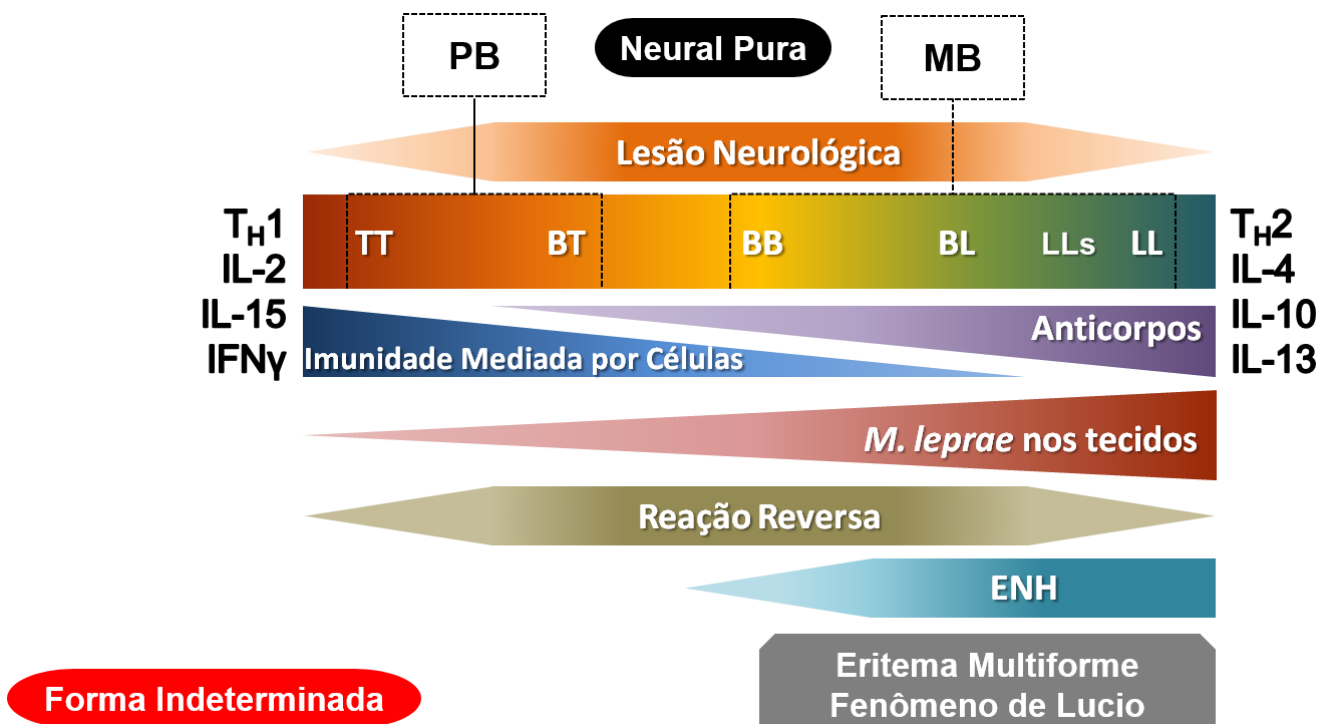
PB

Neural Pura

MB

Lesão Neurológica

$T_H1$
IL-2
IL-15
IFNγ

TT BT BB BL LLs LL

$T_H2$
IL-4
IL-10
IL-13

Anticorpos

Imunidade Mediada por Células

*M. leprae* nos tecidos

Reação Reversa

ENH

Forma Indeterminada

Eritema Multiforme
Fenômeno de Lucio